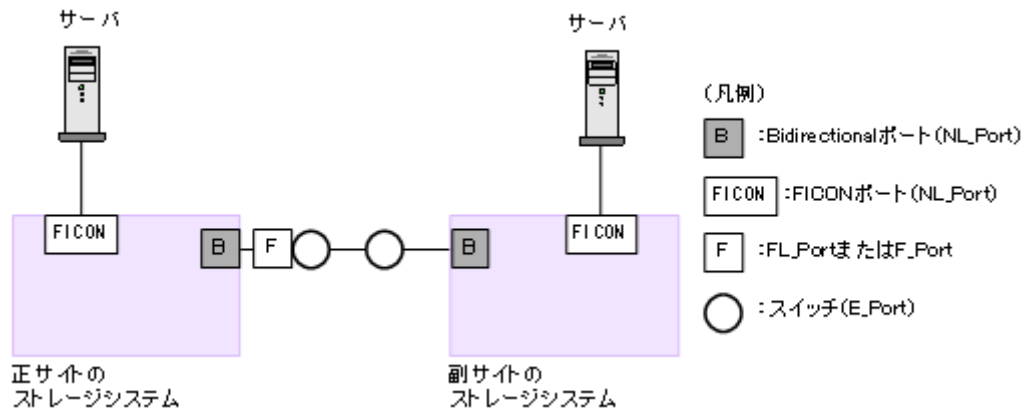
サーバ

サーバ

FICON

B

F

B

FICON

正サイトの
ストレージシステム

副サイトの
ストレージシステム

(凡例)

B :Bidirectionalポート(NL_Port)

FICON :FICONポート(NL_Port)

F :FL_PortまたはF_Port

:スイッチ(E_Port)